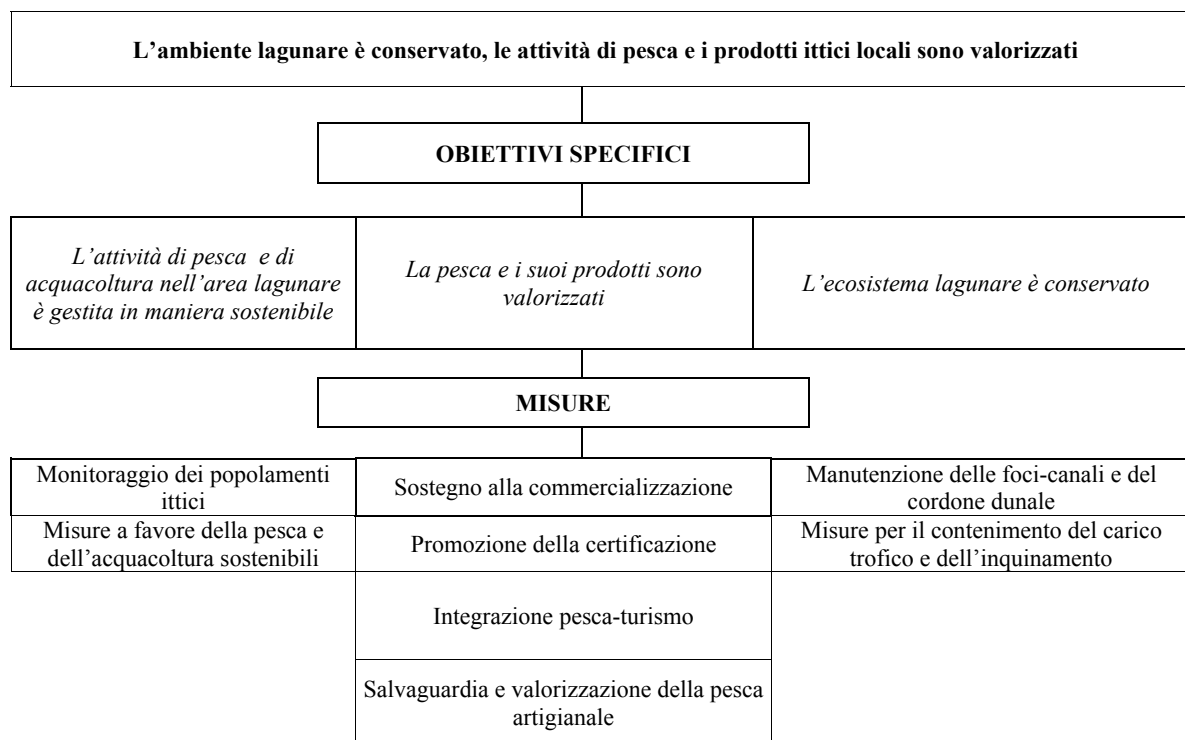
**L'ambiente lagunare è conservato, le attività di pesca e i prodotti ittici locali sono valorizzati**

**OBIETTIVI SPECIFICI**

| *L'attività di pesca e di acquacoltura nell'area lagunare è gestita in maniera sostenibile* | *La pesca e i suoi prodotti sono valorizzati* | *L'ecosistema lagunare è conservato* |
|---|---|---|

**MISURE**

| | | |
|---|---|---|
| Monitoraggio dei popolamenti ittici | Sostegno alla commercializzazione | Manutenzione delle foci-canali e del cordone dunale |
| Misure a favore della pesca e dell'acquacoltura sostenibili | Promozione della certificazione | Misure per il contenimento del carico trofico e dell'inquinamento |
| | Integrazione pesca-turismo | |
| | Salvaguardia e valorizzazione della pesca artigianale | |